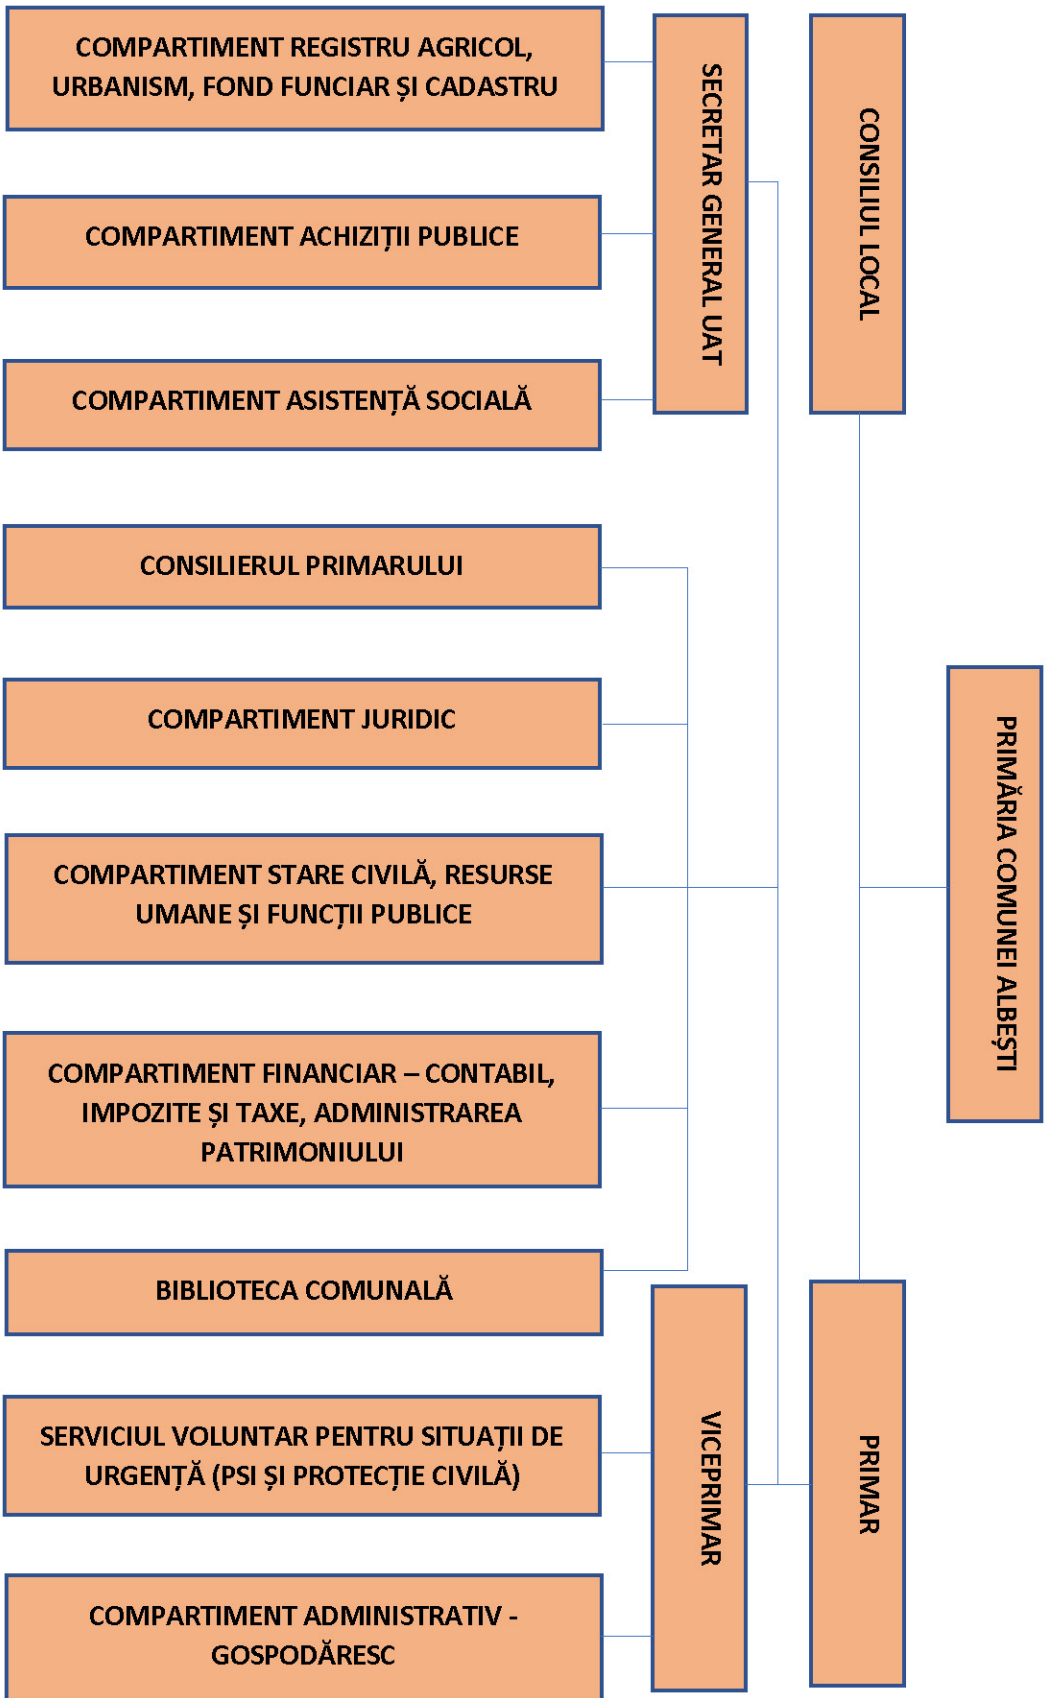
COMPARTIMENT REGISTRU AGRICOL, URBANISM, FOND FUNCIAR ȘI CADASTRU

COMPARTIMENT ACHIZIȚII PUBLICE

COMPARTIMENT ASISTENȚĂ SOCIALĂ

SECRETAR GENERAL UAT

CONSILIUL LOCAL

CONSILIERUL PRIMARULUI

COMPARTIMENT JURIDIC

COMPARTIMENT STARE CIVILĂ, RESURSE UMANE ȘI FUNCȚII PUBLICE

PRIMĂRIA COMUNEI ALBEȘTI

COMPARTIMENT FINANCIAR – CONTABIL, IMPOZITE ȘI TAXE, ADMINISTRAREA PATRIMONIULUI

BIBLIOTECA COMUNALĂ

SERVICIUL VOLUNTAR PENTRU SITUAȚII DE URGENȚĂ (PSI ȘI PROTECȚIE CIVILĂ)

VICEPRIMAR

PRIMAR

COMPARTIMENT ADMINISTRATIV - GOSPODĂRESC